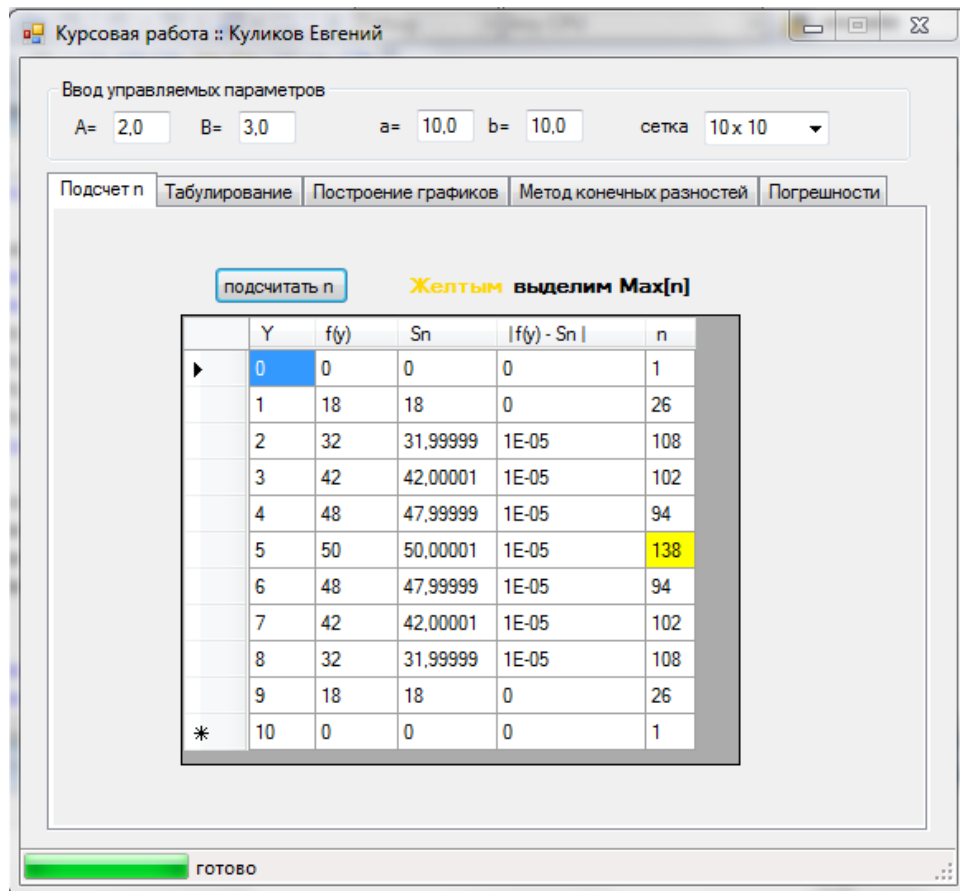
Курсовая работа :: Куликов Евгений

Ввод управляемых параметров

A= 2,0 B= 3,0 a= 10,0 b= 10,0 сетка 10 x 10

Подсчет n | Табулирование | Построение графиков | Метод конечных разностей | Погрешности

подсчитать n

Желтым выделим Max[n]

| | Y | f(y) | Sn | \|f(y) - Sn \| | n |
|---|---|---|---|---|---|
| ▶ | 0 | 0 | 0 | 0 | 1 |
| | 1 | 18 | 18 | 0 | 26 |
| | 2 | 32 | 31,99999 | 1E-05 | 108 |
| | 3 | 42 | 42,00001 | 1E-05 | 102 |
| | 4 | 48 | 47,99999 | 1E-05 | 94 |
| | 5 | 50 | 50,00001 | 1E-05 | 138 |
| | 6 | 48 | 47,99999 | 1E-05 | 94 |
| | 7 | 42 | 42,00001 | 1E-05 | 102 |
| | 8 | 32 | 31,99999 | 1E-05 | 108 |
| | 9 | 18 | 18 | 0 | 26 |
| * | 10 | 0 | 0 | 0 | 1 |

готово